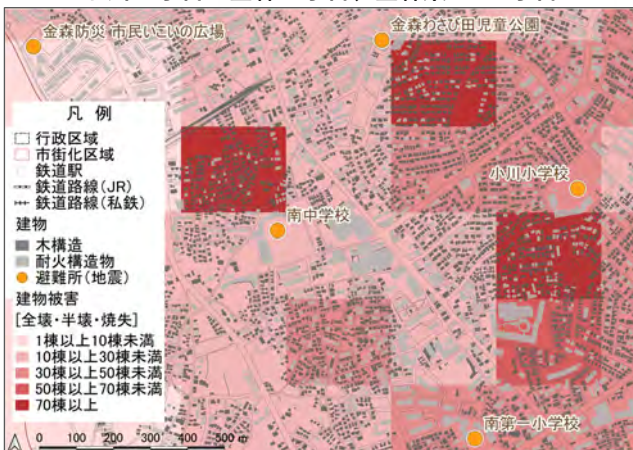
金森防災 市民いこいの広場
金森わさび田児童公園
凡例
行政区域
市街化区域
鉄道駅
鉄道路線(JR)
鉄道路線(私鉄)
建物
木構造
耐火構造物
避難所(地震)
建物被害
[全壊・半壊・焼失]
1棟以上10棟未満
10棟以上30棟未満
30棟以上50棟未満
50棟以上70棟未満
70棟以上
小川小学校
南中学校
南第一小学校
0 100 200 300 400 500 m